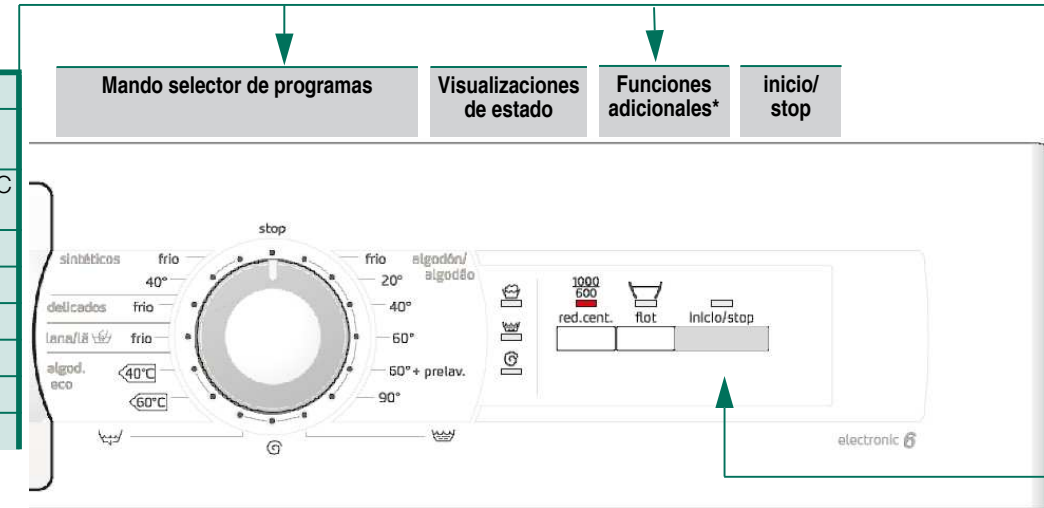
Mando selector de programas

Visualizaciones de estado

Funciones adicionales*

inicio/ stop

C

stop

sintéticos frio

40°

delicados frio

lana/lã frio

algod. eco

40°C

60°C

frio

20°

40°

60°

60° + prelav.

90°

algodón/ algodão

1000
600
red.cent.

flot

inicio/stop

electronic 6